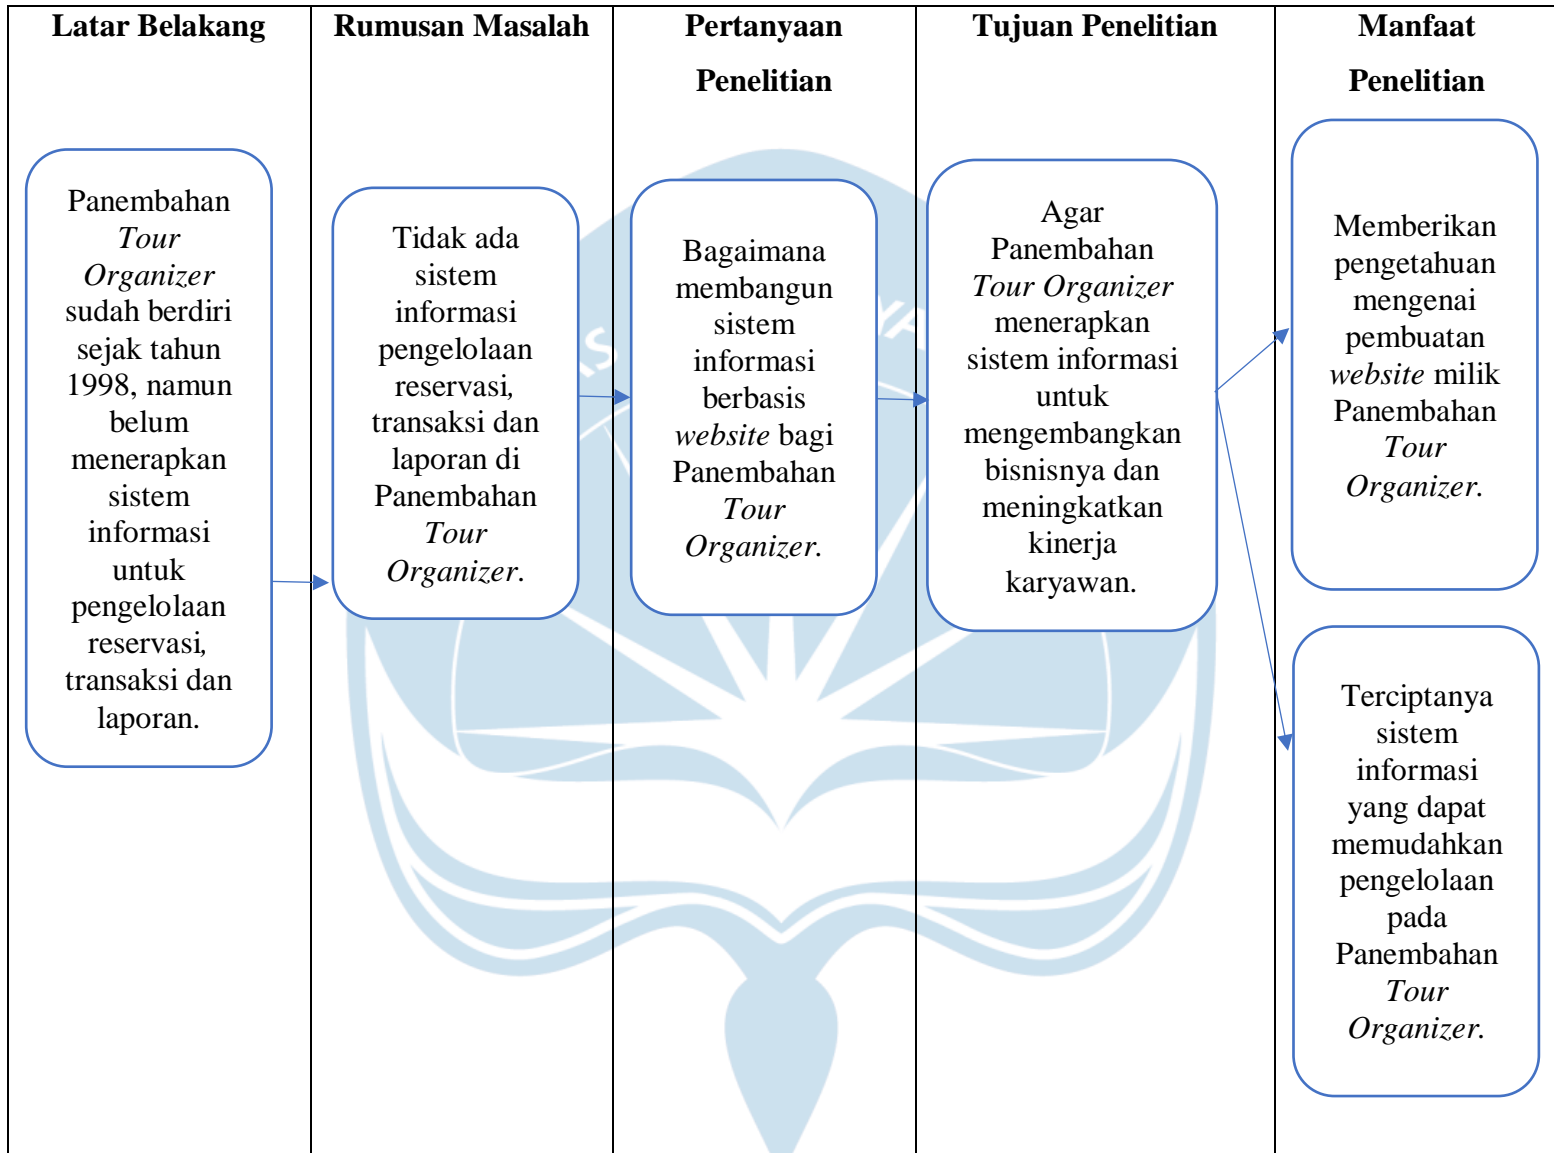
| Latar Belakang | Rumusan Masalah | Pertanyaan Penelitian | Tujuan Penelitian | Manfaat Penelitian |
|---|---|---|---|---|
| Panembahan *Tour Organizer* sudah berdiri sejak tahun 1998, namun belum menerapkan sistem informasi untuk pengelolaan reservasi, transaksi dan laporan. | Tidak ada sistem informasi pengelolaan reservasi, transaksi dan laporan di Panembahan *Tour Organizer*. | Bagaimana membangun sistem informasi berbasis *website* bagi Panembahan *Tour Organizer*. | Agar Panembahan *Tour Organizer* menerapkan sistem informasi untuk mengembangkan bisnisnya dan meningkatkan kinerja karyawan. | Memberikan pengetahuan mengenai pembuatan *website* milik Panembahan *Tour Organizer*. |
| | | | | Terciptanya sistem informasi yang dapat memudahkan pengelolaan pada Panembahan *Tour Organizer*. |